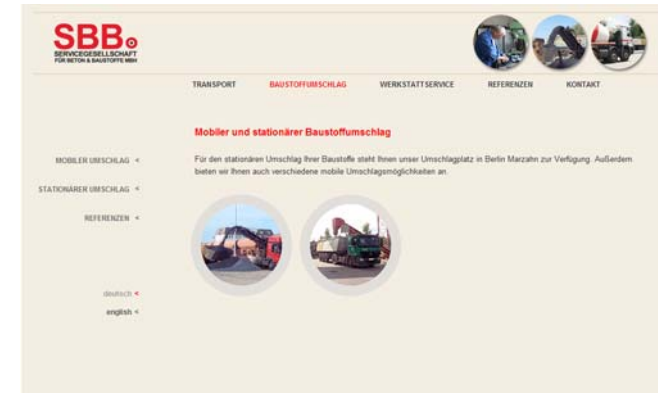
SBB
SERVICEGESELLSCHAFT FÜR BETON & BAUSTOFFE MBH

TRANSPORT
BAUSTOFFUMSCHLAG
WERKSTATTSERVICE
REFERENZEN
KONTAKT

Mobiler und stationärer Baustoffumschlag

Für den stationären Umschlag Ihrer Baustoffe steht Ihnen unser Umschlagplatz in Berlin Marzahn zur Verfügung. Außerdem bieten wir Ihnen auch verschiedene mobile Umschlagsmöglichkeiten an.

MOBILER UMSCHLAG <
STATIONÄRER UMSCHLAG <
REFERENZEN <

deutsch <
english <